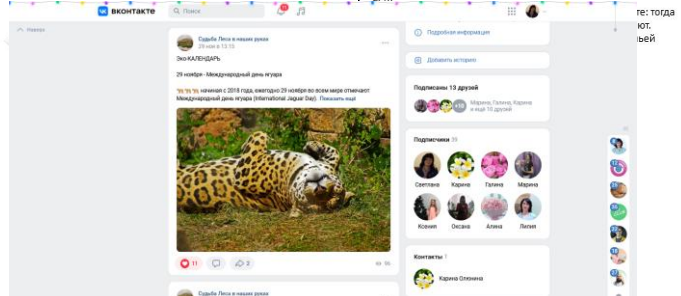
вконтакте

Поиск

re: тогда
ют.
ьей

Наверх

Судьба Леса в наших руках
29 ноя в 13:13

Эко-КАЛЕНДАРЬ

29 ноября - Международный день ягуара

начиная с 2018 года, ежегодно 29 ноября во всем мире отмечают Международный день ягуара (International Jaguar Day). Показать ещё

11

3

96

Судьба Леса в наших руках

Подробная информация

Добавить историю

Подписаны 13 друзей

Марина, Галина, Карина и ещё 10 друзей

Подписчики 39

Светлана
Карина
Галина
Марина

Оксана
Алина
Лилия

Контакты 1

Карина Оленина